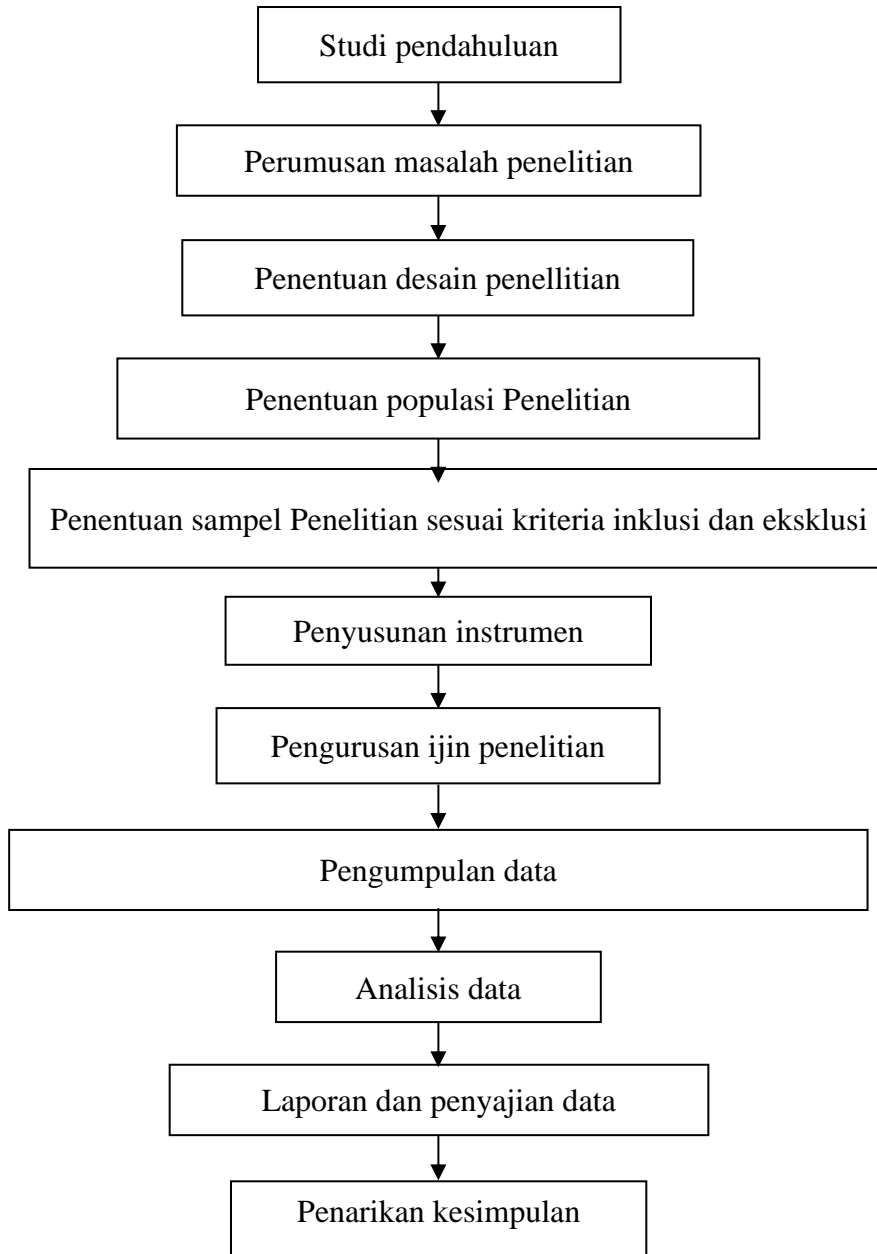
Studi pendahuluan

Perumusan masalah penelitian

Penentuan desain penellitian

Penentuan populasi Penelitian

Penentuan sampel Penelitian sesuai kriteria inklusi dan eksklusi

Penyusunan instrumen

Pengurusan ijin penelitian

Pengumpulan data

Analisis data

Laporan dan penyajian data

Penarikan kesimpulan